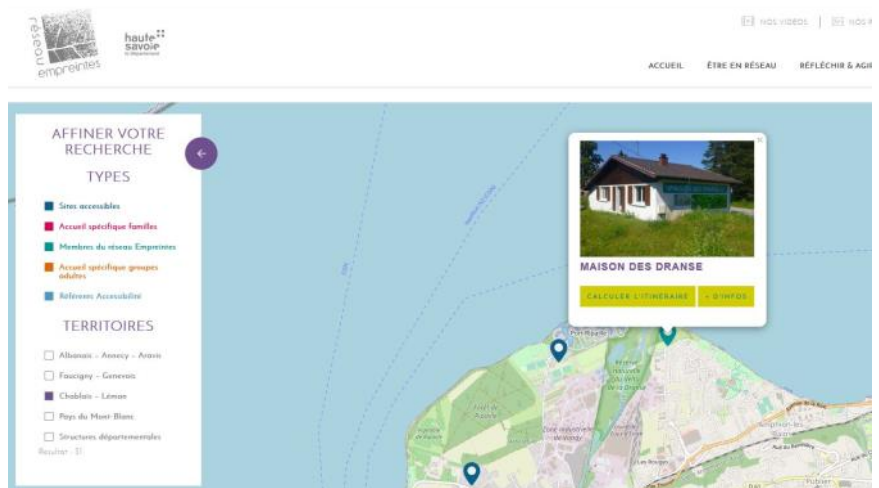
réseau empreintes

haute savoie le département

NOS VIDEOS | NOS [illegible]

ACCUEIL ÊTRE EN RÉSEAU RÉFLÉCHIR & AGI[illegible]

AFFINER VOTRE RECHERCHE

TYPES

Sites accessibles

Accueil spécifique familles

Membres du réseau Empreintes

Accueil spécifique groupes adultes

Référents Accessibilité

TERRITOIRES

Albanais - Annecy - Aravis

Faucigny - Genevois

Chablais - Léman

Pays du Mont-Blanc

Structures départementales

Resultat : 31

MAISON DES DRANSE

CALCULER L'ITINÉRAIRE

+ D'INFOS

Port Ripaille

Forêt de Ripaille

Zone industrielle de Vongy